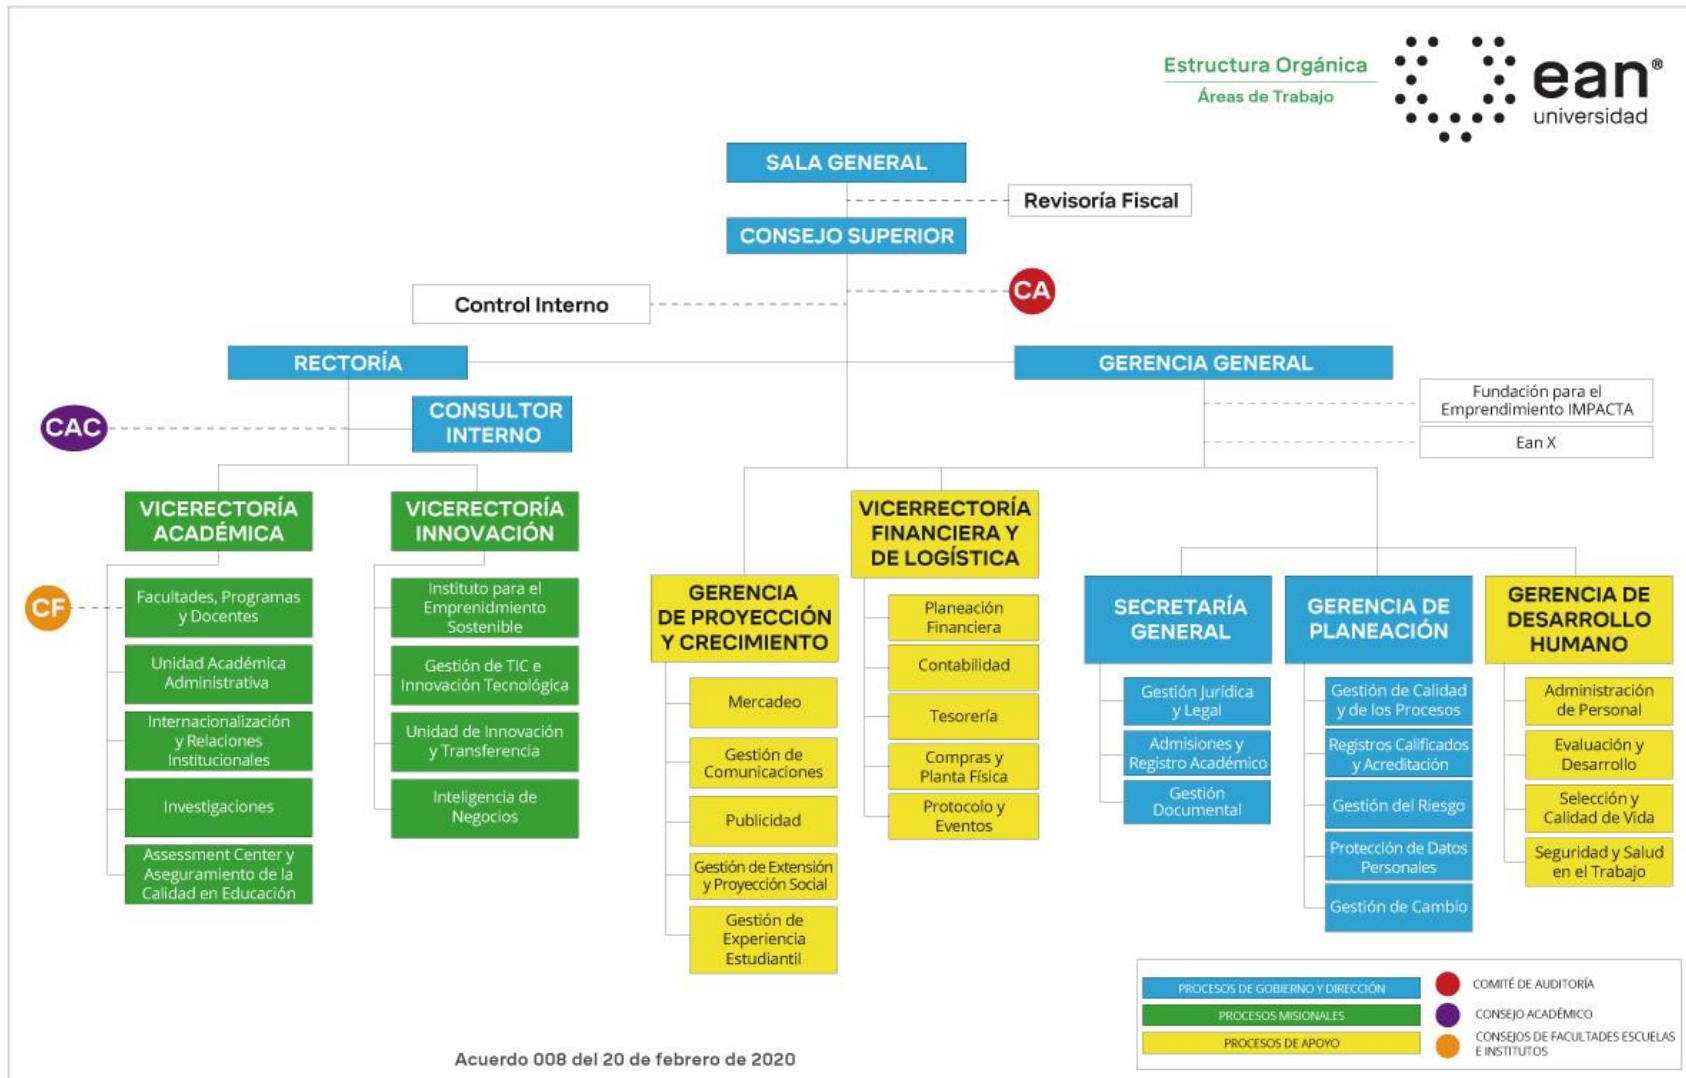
Estructura Orgánica
Áreas de Trabajo

ean® universidad

SALA GENERAL

Revisoría Fiscal

CONSEJO SUPERIOR

Control Interno

CA

RECTORÍA

GERENCIA GENERAL

Fundación para el Emprendimiento IMPACTA

Ean X

CAC

CONSULTOR INTERNO

VICERECTORÍA ACADÉMICA

VICERECTORÍA INNOVACIÓN

VICERRECTORÍA FINANCIERA Y DE LOGÍSTICA

CF

Facultades, Programas y Docentes

Unidad Académica Administrativa

Internacionalización y Relaciones Institucionales

Investigaciones

Assessment Center y Aseguramiento de la Calidad en Educación

Instituto para el Emprendimiento Sostenible

Gestión de TIC e Innovación Tecnológica

Unidad de Innovación y Transferencia

Inteligencia de Negocios

GERENCIA DE PROYECCIÓN Y CRECIMIENTO

Mercadeo

Gestión de Comunicaciones

Publicidad

Gestión de Extensión y Proyección Social

Gestión de Experiencia Estudiantil

Planeación Financiera

Contabilidad

Tesorería

Compras y Planta Física

Protocolo y Eventos

SECRETARÍA GENERAL

Gestión Jurídica y Legal

Admisiones y Registro Académico

Gestión Documental

GERENCIA DE PLANEACIÓN

Gestión de Calidad y de los Procesos

Registros Calificados y Acreditación

Gestión del Riesgo

Protección de Datos Personales

Gestión de Cambio

GERENCIA DE DESARROLLO HUMANO

Administración de Personal

Evaluación y Desarrollo

Selección y Calidad de Vida

Seguridad y Salud en el Trabajo

PROCESOS DE GOBIERNO Y DIRECCIÓN
PROCESOS MISIONALES
PROCESOS DE APOYO

COMITÉ DE AUDITORÍA
CONSEJO ACADÉMICO
CONSEJOS DE FACULTADES ESCUELAS E INSTITUTOS

Acuerdo 008 del 20 de febrero de 2020